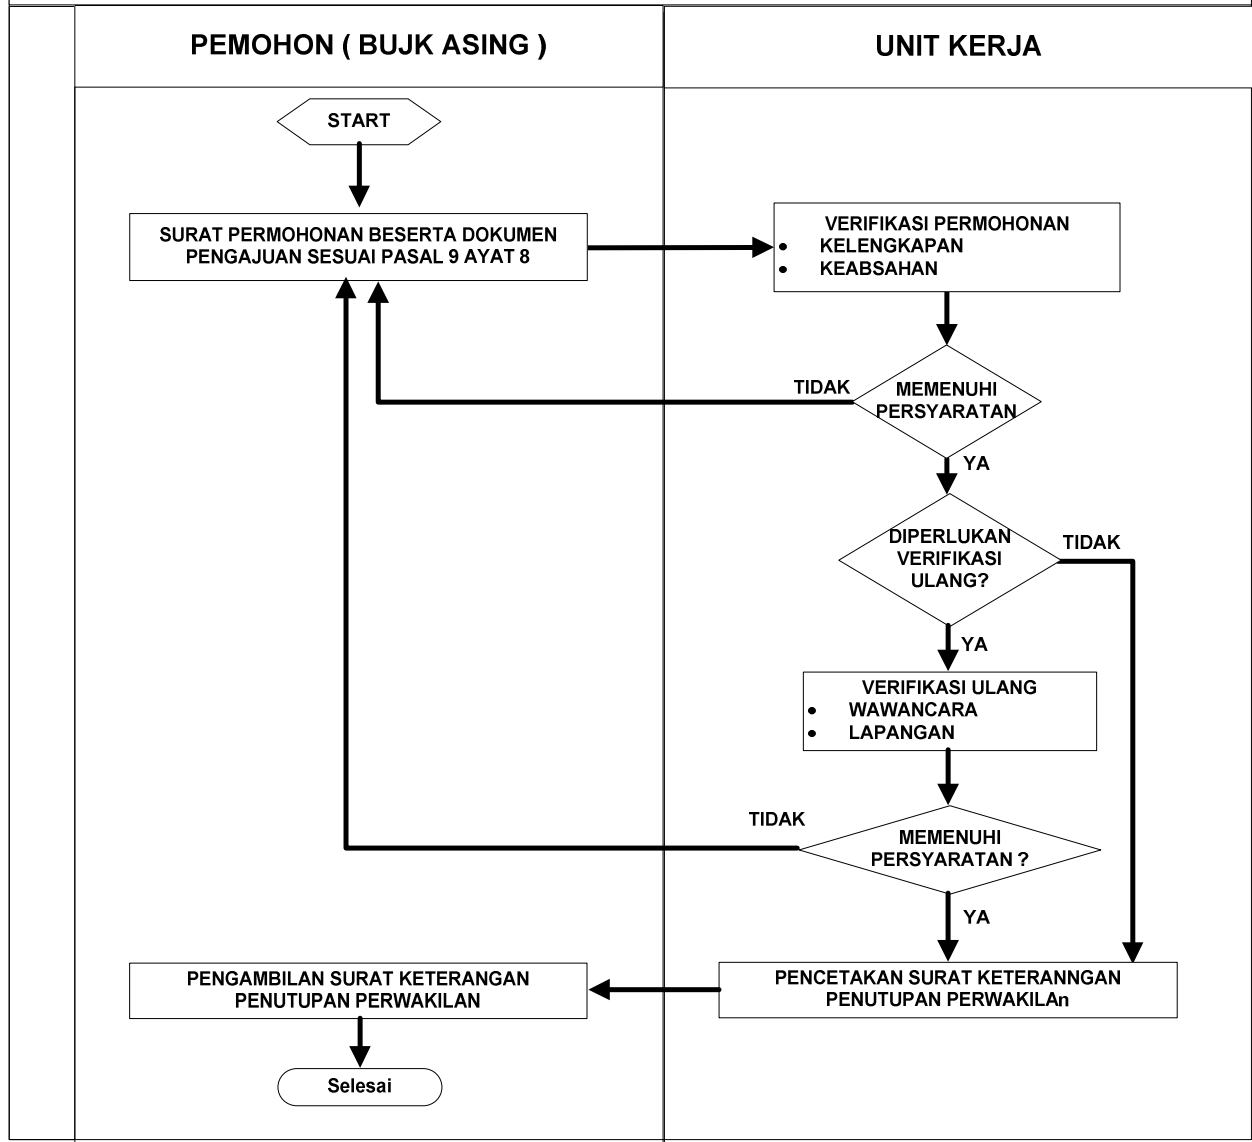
| PEMOHON ( BUJK ASING ) | UNIT KERJA |
|---|---|

START

SURAT PERMOHONAN BESERTA DOKUMEN PENGAJUAN SESUAI PASAL 9 AYAT 8

VERIFIKASI PERMOHONAN
• KELENGKAPAN
• KEABSAHAN

TIDAK

MEMENUHI PERSYARATAN

YA

DIPERLUKAN VERIFIKASI ULANG?

TIDAK

YA

VERIFIKASI ULANG
• WAWANCARA
• LAPANGAN

TIDAK

MEMENUHI PERSYARATAN ?

YA

PENGAMBILAN SURAT KETERANGAN PENUTUPAN PERWAKILAN

PENCETAKAN SURAT KETERANNGAN PENUTUPAN PERWAKILAn

Selesai